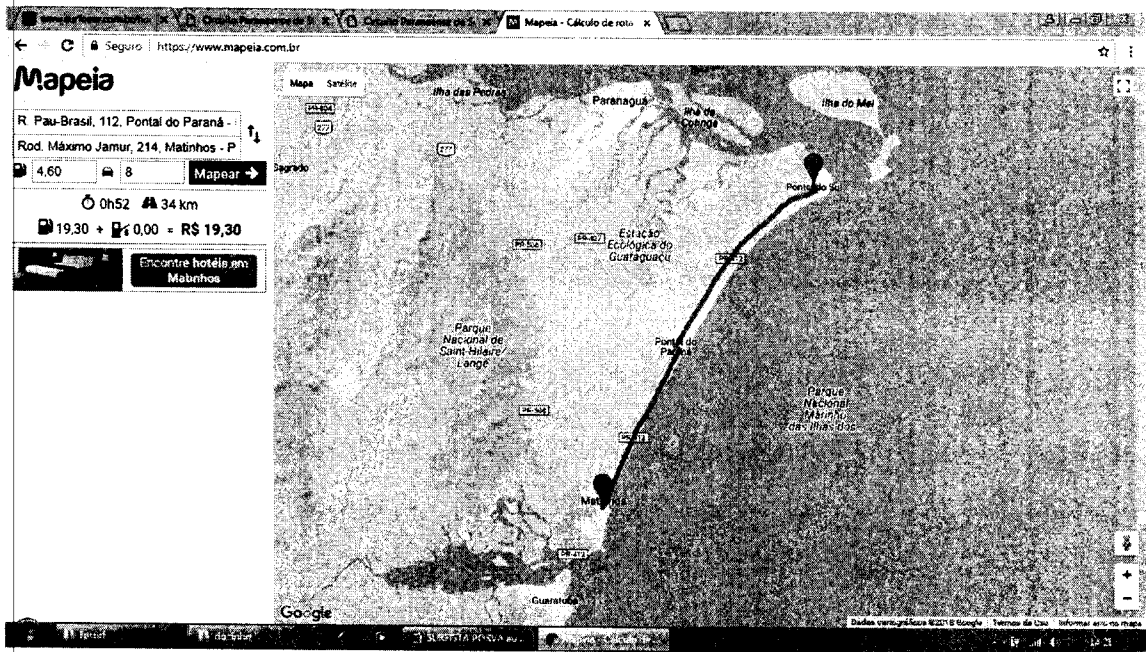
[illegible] | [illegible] | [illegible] | Mapeia - Cálculo de rota ×

← → C Seguro | https://www.mapeia.com.br

Mapeia

R. Pau-Brasil, 112, Pontal do Paraná -

Rod. Máximo Jamur, 214, Matinhos - P

4,60 | 8 | Mapear →

0h52 34 km

19,30 + 0,00 = R$ 19,30

Encontre hotéis em Matinhos

Mapa | Satélite

Ilha das Peças

Paranaguá

Ilha da Cotinga

Ilha do Mel

PR-404

277

277

Sagrado

Pontal do Sul

Estação Ecológica do Guaraguaçu

PR-508

PR-407

PR-412

Parque Nacional de Saint-Hilaire/ Lange

Pontal do Paraná

Parque Nacional Marinho das Ilhas dos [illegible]

PR-508

PR-412

Matinhos

PR-412

Guaratuba

Google

Dados cartográficos ©2018 Google | Termos de Uso | Informar erro no mapa